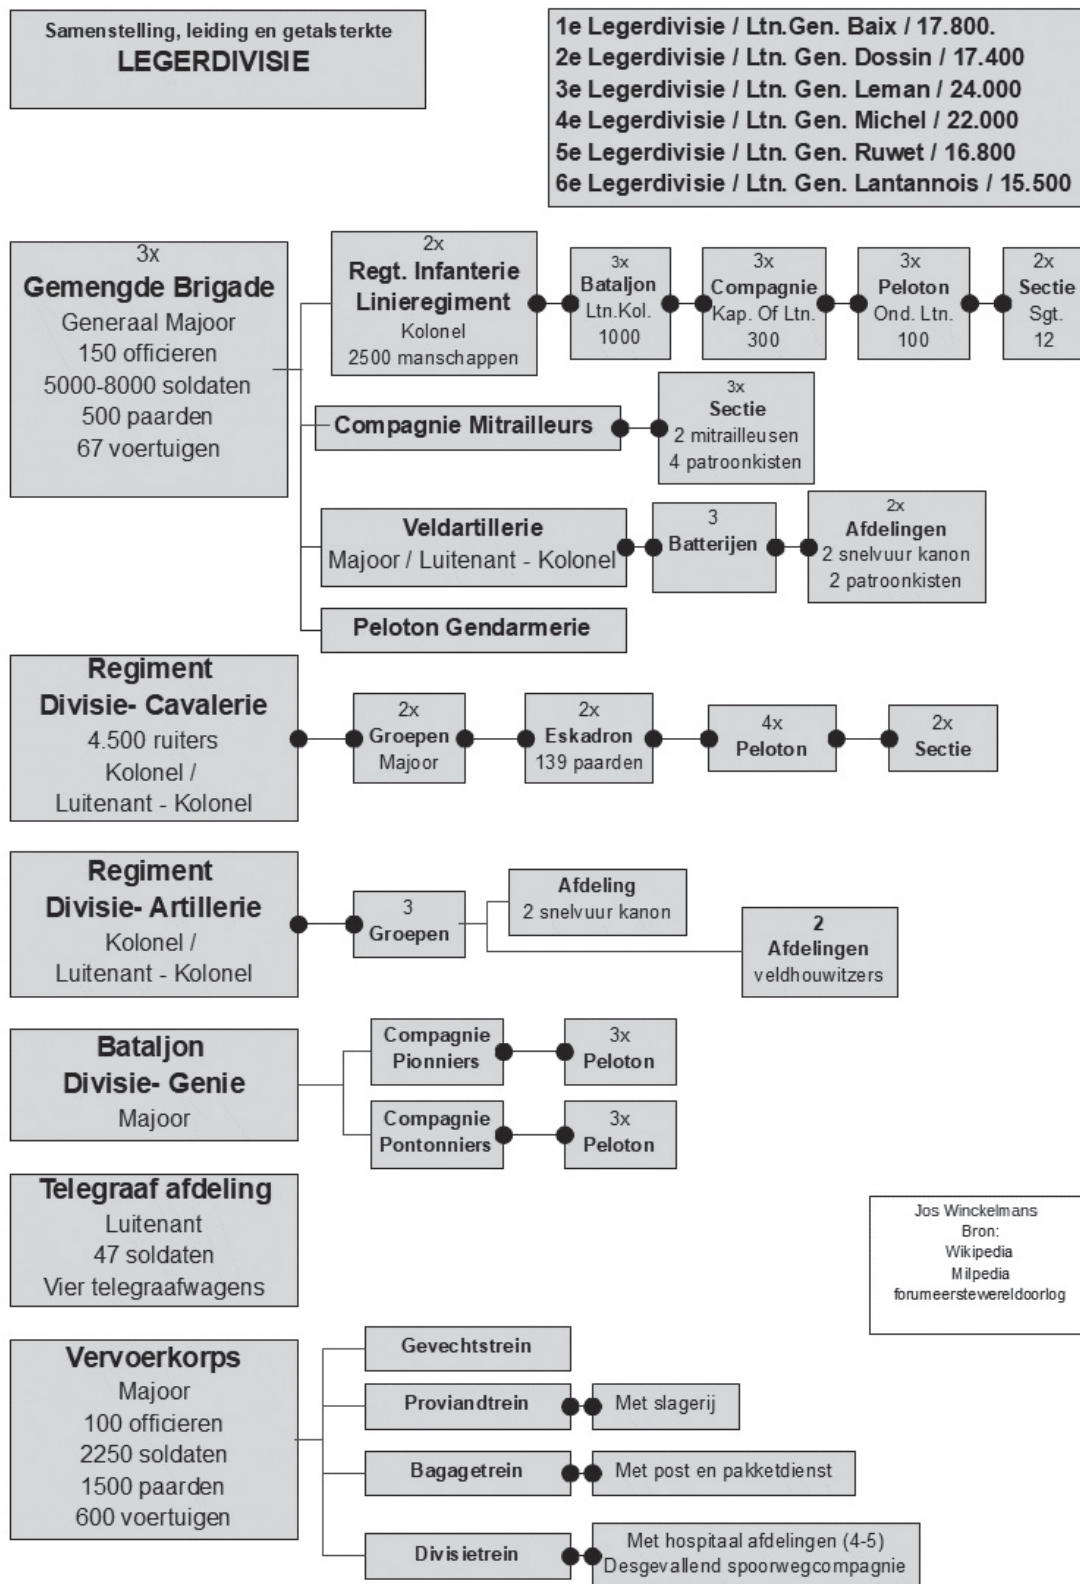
Samenstelling, leiding en getalsterkte
LEGERDIVISIE

1e Legerdivisie / Ltn.Gen. Baix / 17.800.
2e Legerdivisie / Ltn. Gen. Dossin / 17.400
3e Legerdivisie / Ltn. Gen. Leman / 24.000
4e Legerdivisie / Ltn. Gen. Michel / 22.000
5e Legerdivisie / Ltn. Gen. Ruwet / 16.800
6e Legerdivisie / Ltn. Gen. Lantannois / 15.500

3x
Gemengde Brigade
Generaal Majoor
150 officieren
5000-8000 soldaten
500 paarden
67 voertuigen

2x
Regt. Infanterie
Linieregiment
Kolonel
2500 manschappen

3x
Bataljon
Ltn.Kol.
1000

3x
Compagnie
Kap. Of Ltn.
300

3x
Peloton
Ond. Ltn.
100

2x
Sectie
Sgt.
12

Compagnie Mitrailleurs

3x
Sectie
2 mitrailleusen
4 patroonkisten

Veldartillerie
Majoor / Luitenant - Kolonel

3
Batterijen

2x
Afdelingen
2 snelvuur kanon
2 patroonkisten

Peloton Gendarmerie

Regiment
Divisie- Cavalerie
4.500 ruiters
Kolonel /
Luitenant - Kolonel

2x
Groepen
Majoor

2x
Eskadron
139 paarden

4x
Peloton

2x
Sectie

Regiment
Divisie- Artillerie
Kolonel /
Luitenant - Kolonel

3
Groepen

Afdeling
2 snelvuur kanon

2
Afdelingen
veldhouwitzers

Bataljon
Divisie- Genie
Majoor

Compagnie
Pionniers

3x
Peloton

Compagnie
Pontonniers

3x
Peloton

Telegraaf afdeling
Luitenant
47 soldaten
Vier telegraafwagens

Jos Winckelmans
Bron:
Wikipedia
Milpedia
forumeerstewereldoorlog

Vervoerkorps
Majoor
100 officieren
2250 soldaten
1500 paarden
600 voertuigen

Gevechtstrein

Proviandtrein

Met slagerij

Bagagetrein

Met post en pakketdienst

Divisietrein

Met hospitaal afdelingen (4-5)
Desgevallend spoorwegcompagnie